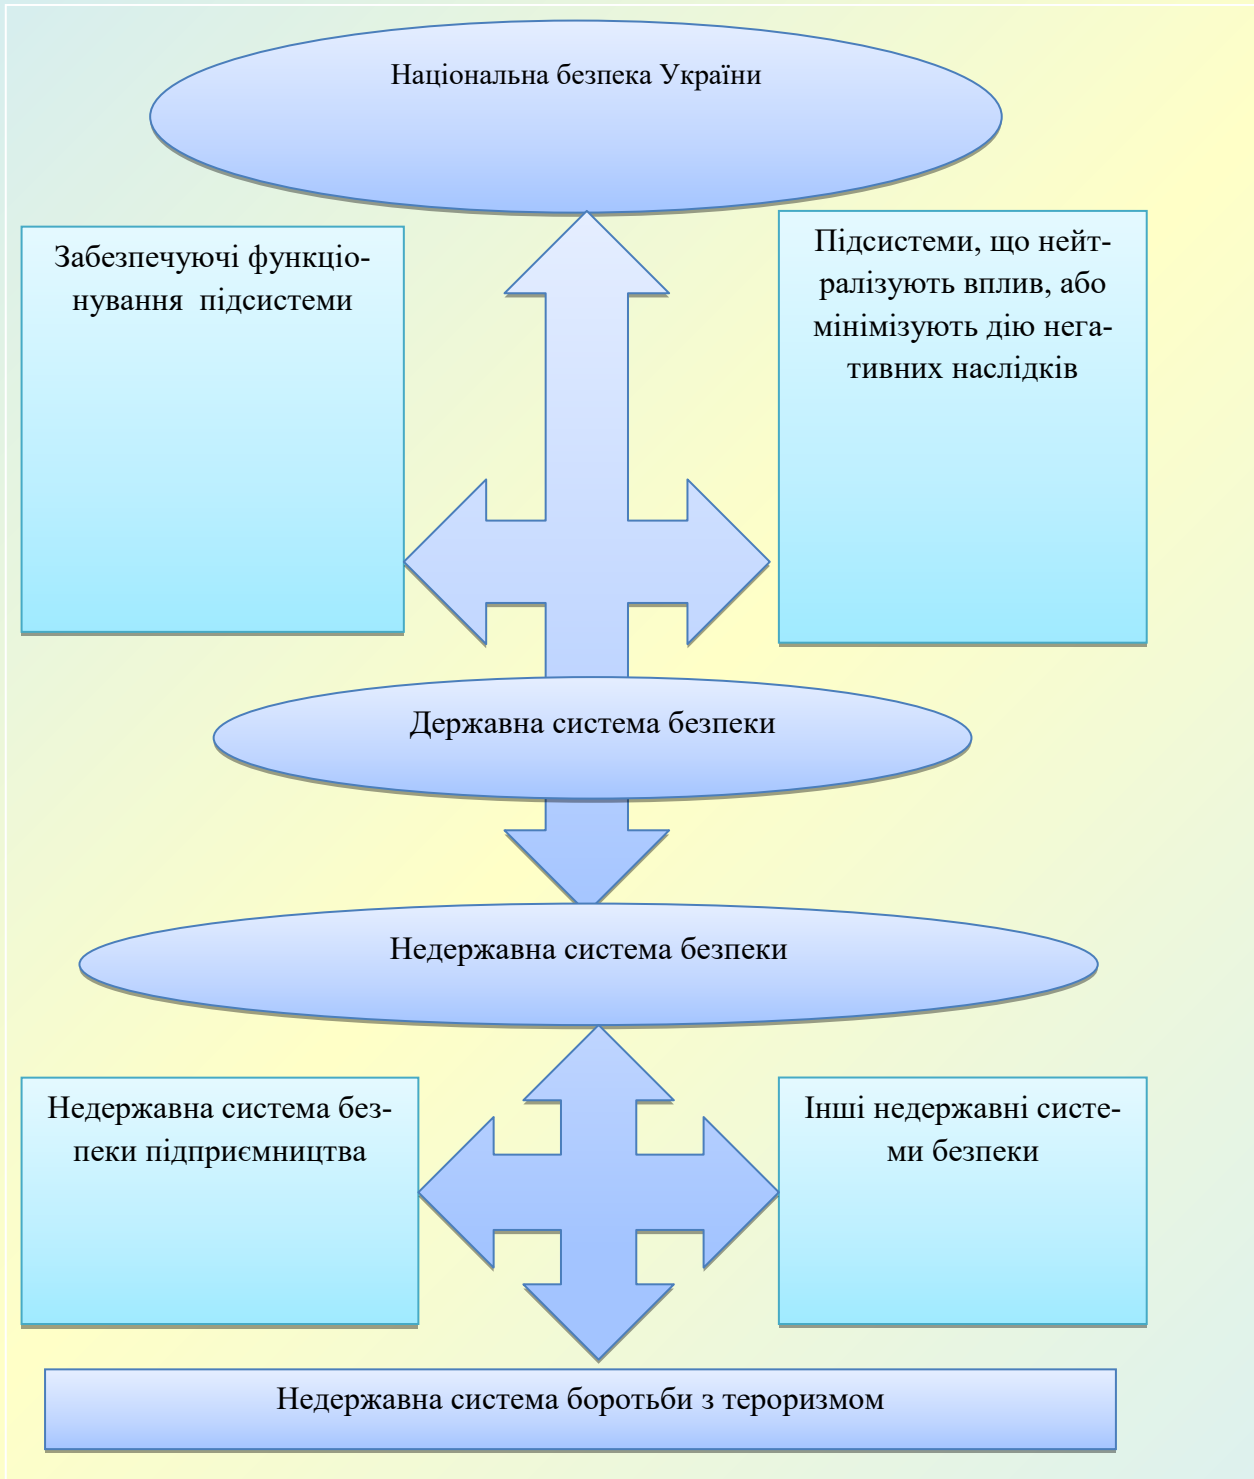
Національна безпека України

Забезпечуючі функціонування підсистеми

Підсистеми, що нейтралізують вплив, або мінімізують дію негативних наслідків

Державна система безпеки

Недержавна система безпеки

Недержавна система безпеки підприємництва

Інші недержавні системи безпеки

Недержавна система боротьби з тероризмом